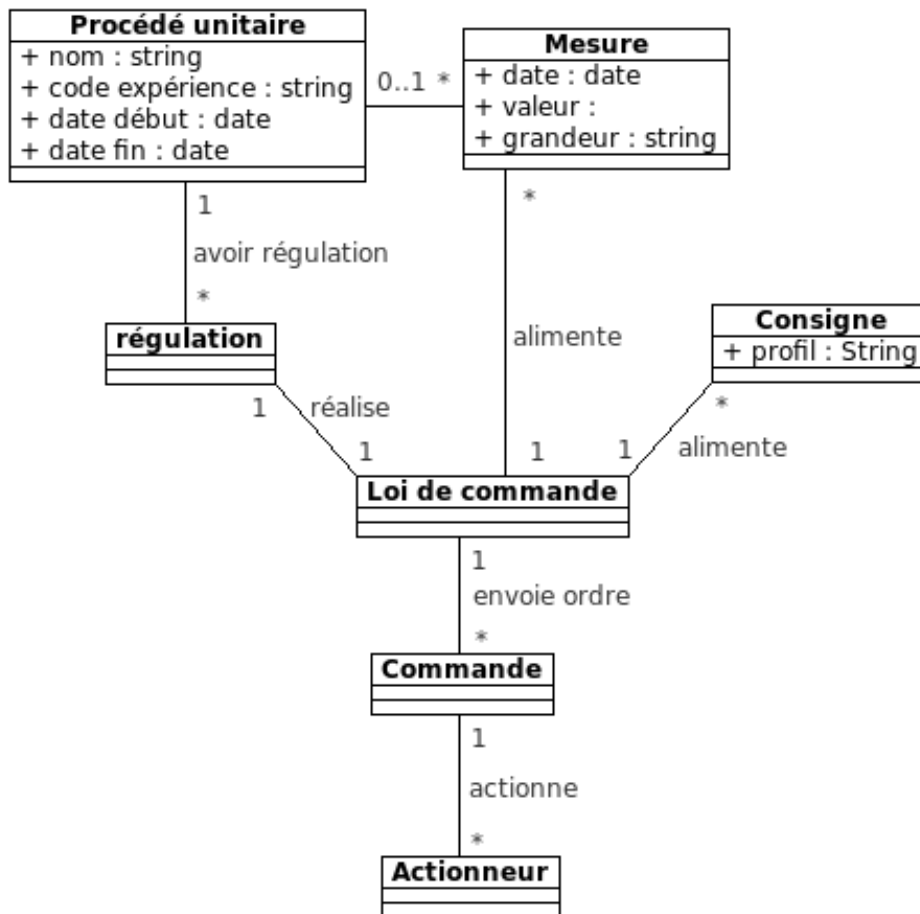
**Procédé unitaire**
+ nom : string
+ code expérience : string
+ date début : date
+ date fin : date

0..1 *

**Mesure**
+ date : date
+ valeur :
+ grandeur : string

1
avoir régulation
*

*
alimente

**régulation**

**Consigne**
+ profil : String

1 réalise 1

1

1
*
alimente

**Loi de commande**

1
envoie ordre
*

**Commande**

1
actionne
*

**Actionneur**